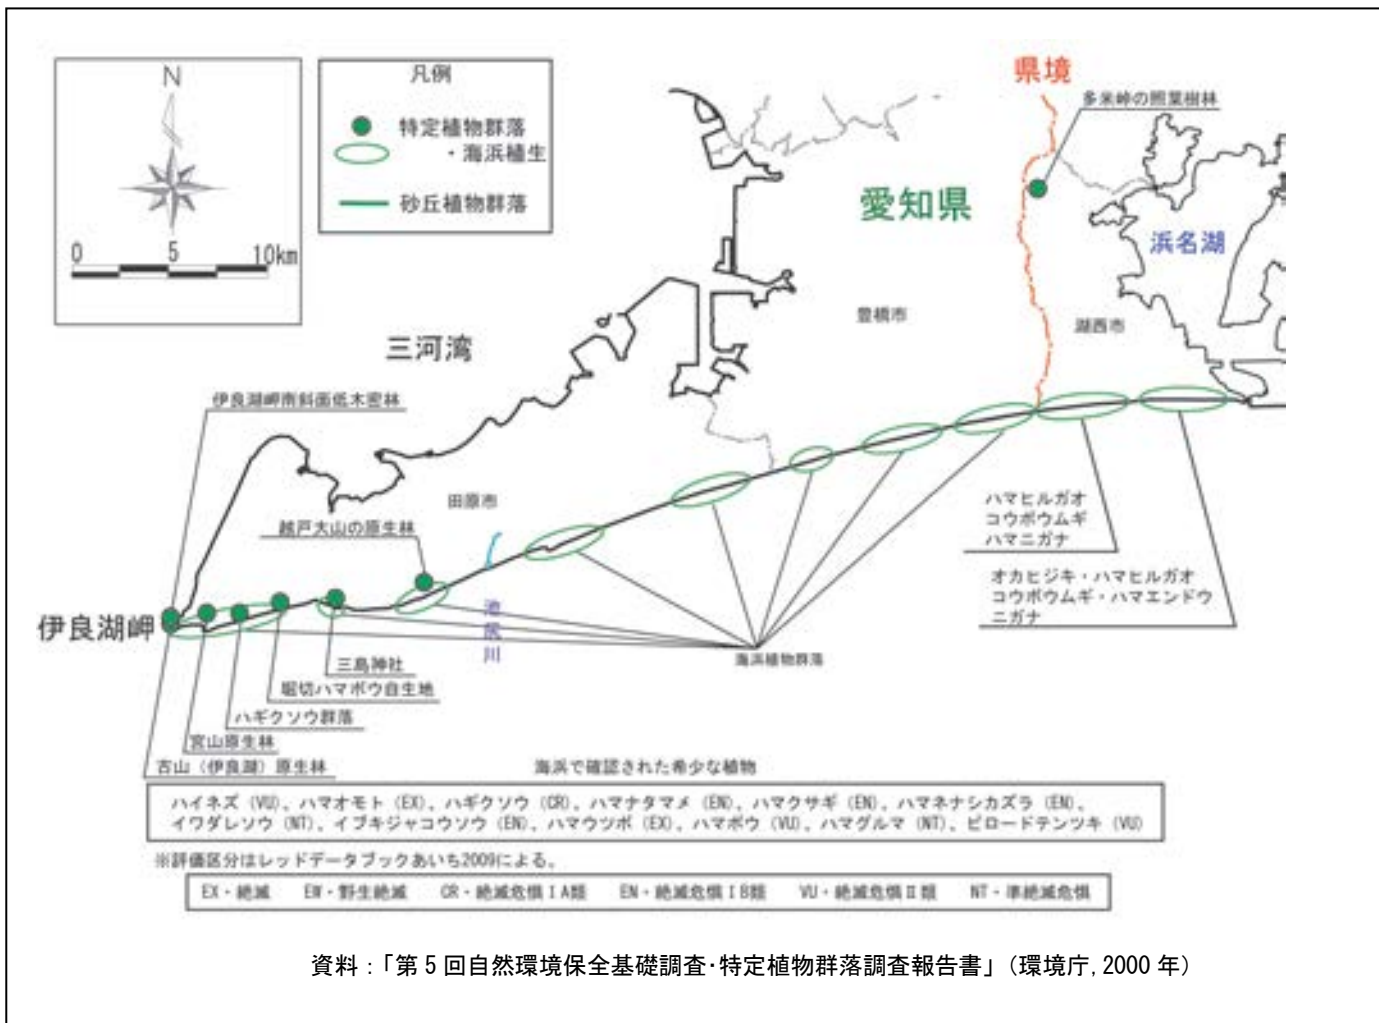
N

0 5 10km

凡例
特定植物群落
・海浜植生
砂丘植物群落

県境
多米峠の照葉樹林
愛知県
浜名湖
豊橋市
湖西市
三河湾
伊良湖岬南斜面低木密林
田原市
越戸大山の原生林
汐川
伊良湖岬
三島神社
堀切ハマボウ自生地
ハギクソウ群落
宮山原生林
古山（伊良湖）原生林
海浜植物群落
ハマヒルガオ
コウボウムギ
ハマニガナ
オカヒジキ・ハマヒルガオ
コウボウムギ・ハマエンドウ
ニガナ

海浜で確認された希少な植物
ハイネズ（VU）、ハマオモト（EX）、ハギクソウ（CR）、ハマナタマメ（EN）、ハマクサギ（EN）、ハマネナシカズラ（EN）、イワダレソウ（NT）、イブキジャコウソウ（EN）、ハマウツボ（EX）、ハマボウ（VU）、ハマグルマ（NT）、ビロードテンツキ（VU）

※評価区分はレッドデータブックあいち2009による。

EX・絶滅　EW・野生絶滅　CR・絶滅危惧ⅠA類　EN・絶滅危惧ⅠB類　VU・絶滅危惧Ⅱ類　NT・準絶滅危惧

資料：「第5回自然環境保全基礎調査・特定植物群落調査報告書」（環境庁，2000年）